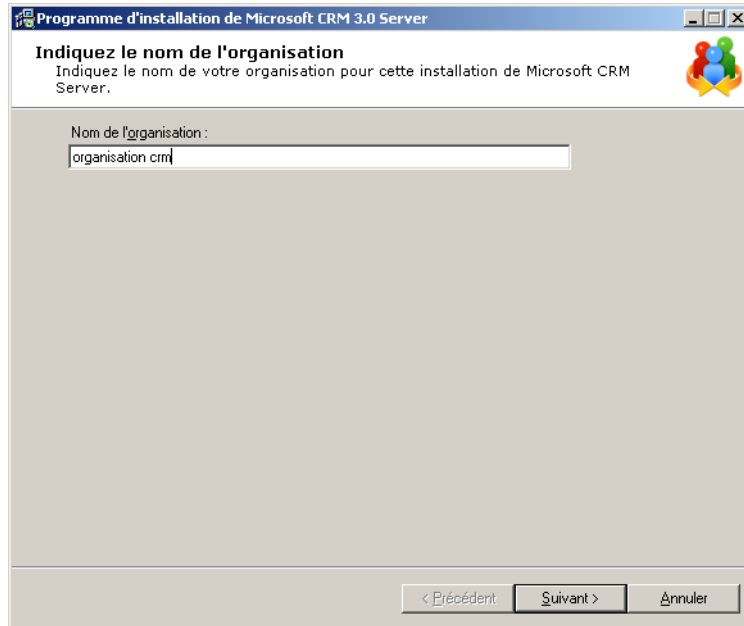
Programme d'installation de Microsoft CRM 3.0 Server

Indiquez le nom de l'organisation
Indiquez le nom de votre organisation pour cette installation de Microsoft CRM Server.

Nom de l'organisation :
organisation crm

< Précédent
Suivant >
Annuler